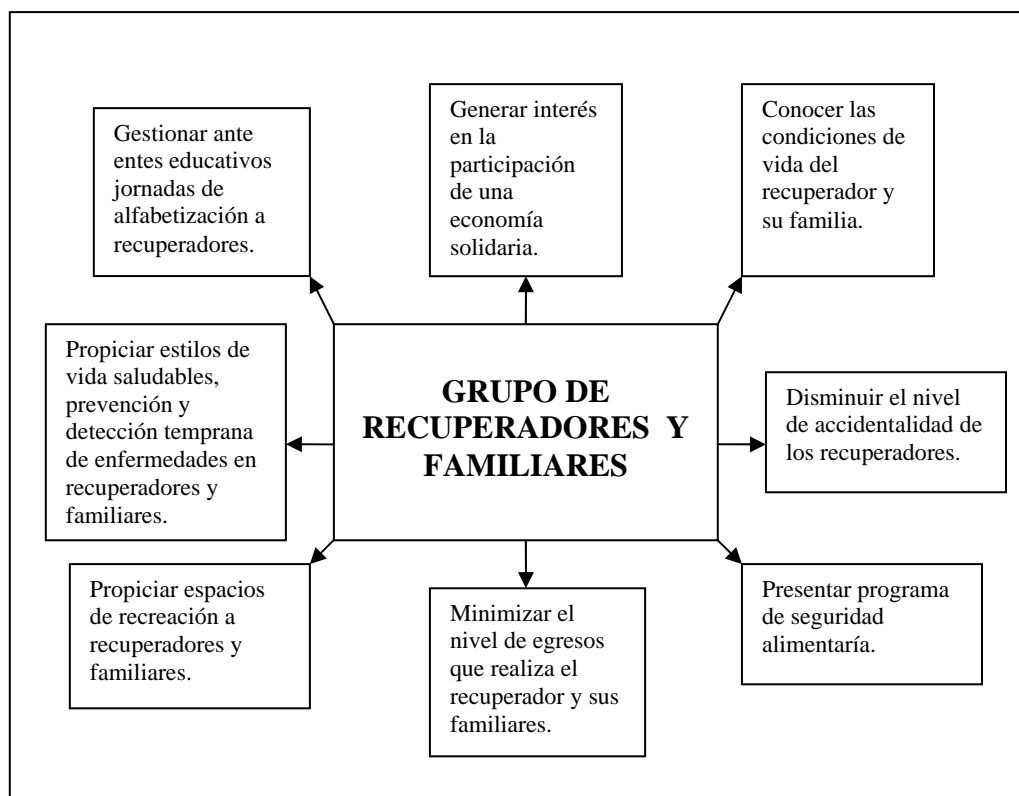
Gestionar ante entes educativos jornadas de alfabetización a recuperadores.

Generar interés en la participación de una economía solidaria.

Conocer las condiciones de vida del recuperador y su familia.

Propiciar estilos de vida saludables, prevención y detección temprana de enfermedades en recuperadores y familiares.

GRUPO DE RECUPERADORES Y FAMILIARES

Disminuir el nivel de accidentalidad de los recuperadores.

Propiciar espacios de recreación a recuperadores y familiares.

Minimizar el nivel de egresos que realiza el recuperador y sus familiares.

Presentar programa de seguridad alimentaría.